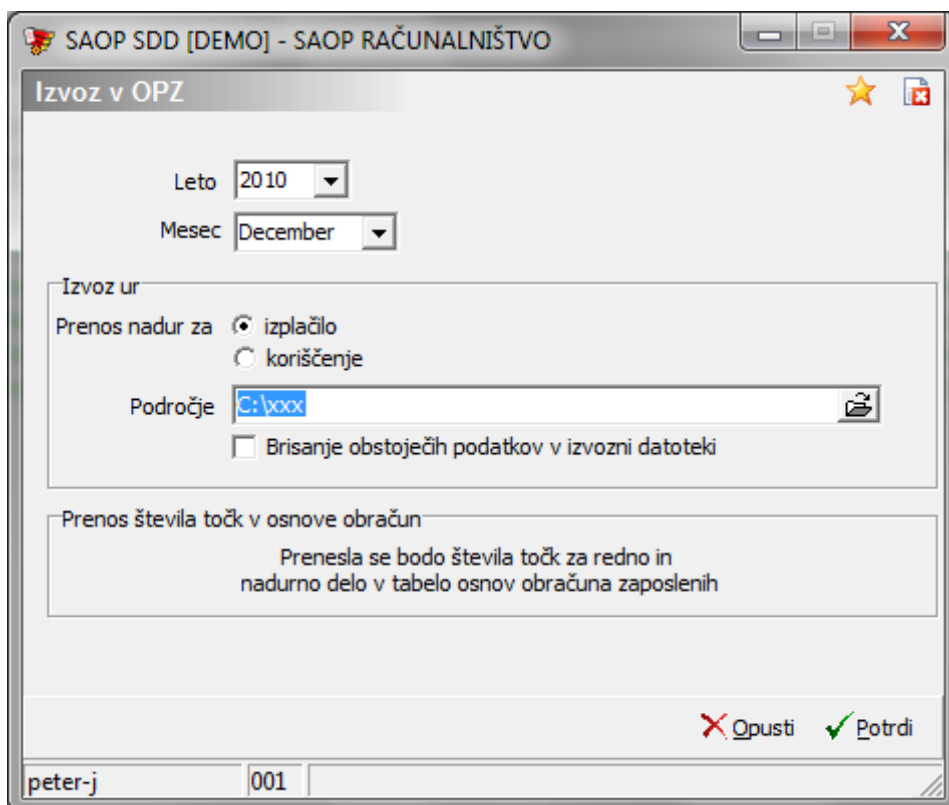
SAOP SDD [DEMO] - SAOP RAČUNALNIŠTVO

Izvoz v OPZ

Leto 2010

Mesec December

Izvoz ur

Prenos nadur za izplačilo

koriščenje

Področje C:\xxx

Brisanje obstoječih podatkov v izvozni datoteki

Prenos števila točk v osnove obračun

Prenesla se bodo števila točk za redno in nadurno delo v tabelo osnov obračuna zaposlenih

Opusti Potrdi

peter-j 001